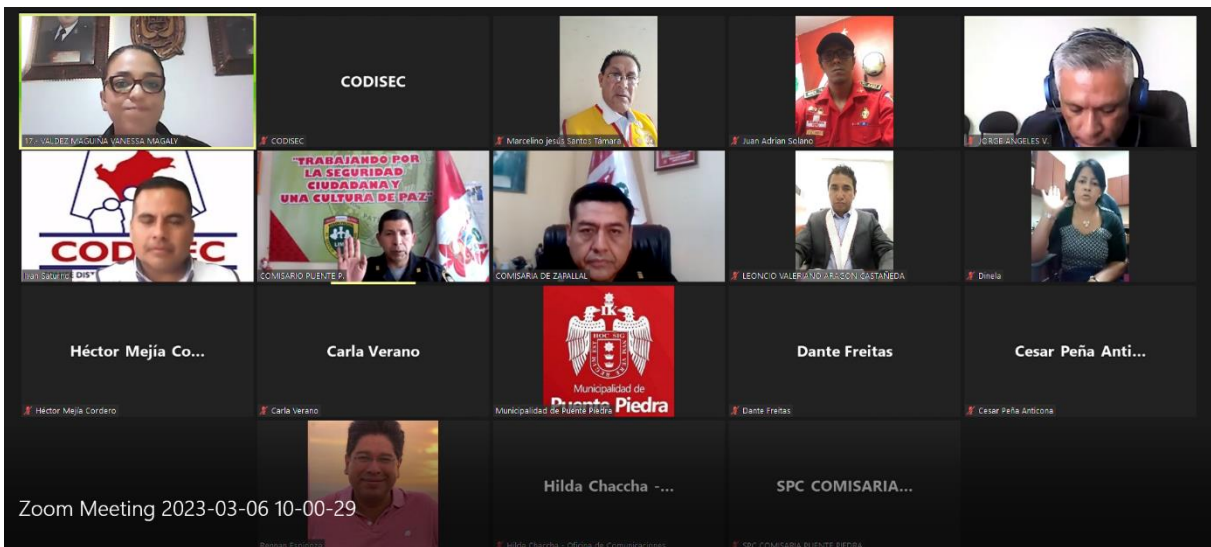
17 - VALDEZ MAGUIÑA VANESSA MAGALY

CODISEC

CODISEC

Marcelino jesús Santos Támara

Juan Adrian Solano

JORGE ANGELES V.

CODISEC

Iran Saturnino DIS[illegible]

"TRABAJANDO POR LA SEGURIDAD CIUDADANA Y UNA CULTURA DE PAZ"

COMISARIO PUENTE P.

COMISARIA DE ZAPALLAL

LEONCIO VALERIANO ARAGON CASTAÑEDA

Dinela

Héctor Mejía Co...

Héctor Mejía Cordero

Carla Verano

Carla Verano

Municipalidad de Puente Piedra

Municipalidad de Puente Piedra

Dante Freitas

Dante Freitas

Cesar Peña Anti...

Cesar Peña Anticona

Zoom Meeting 2023-03-06 10-00-29

Hilda Chaccha -...

SPC COMISARIA...